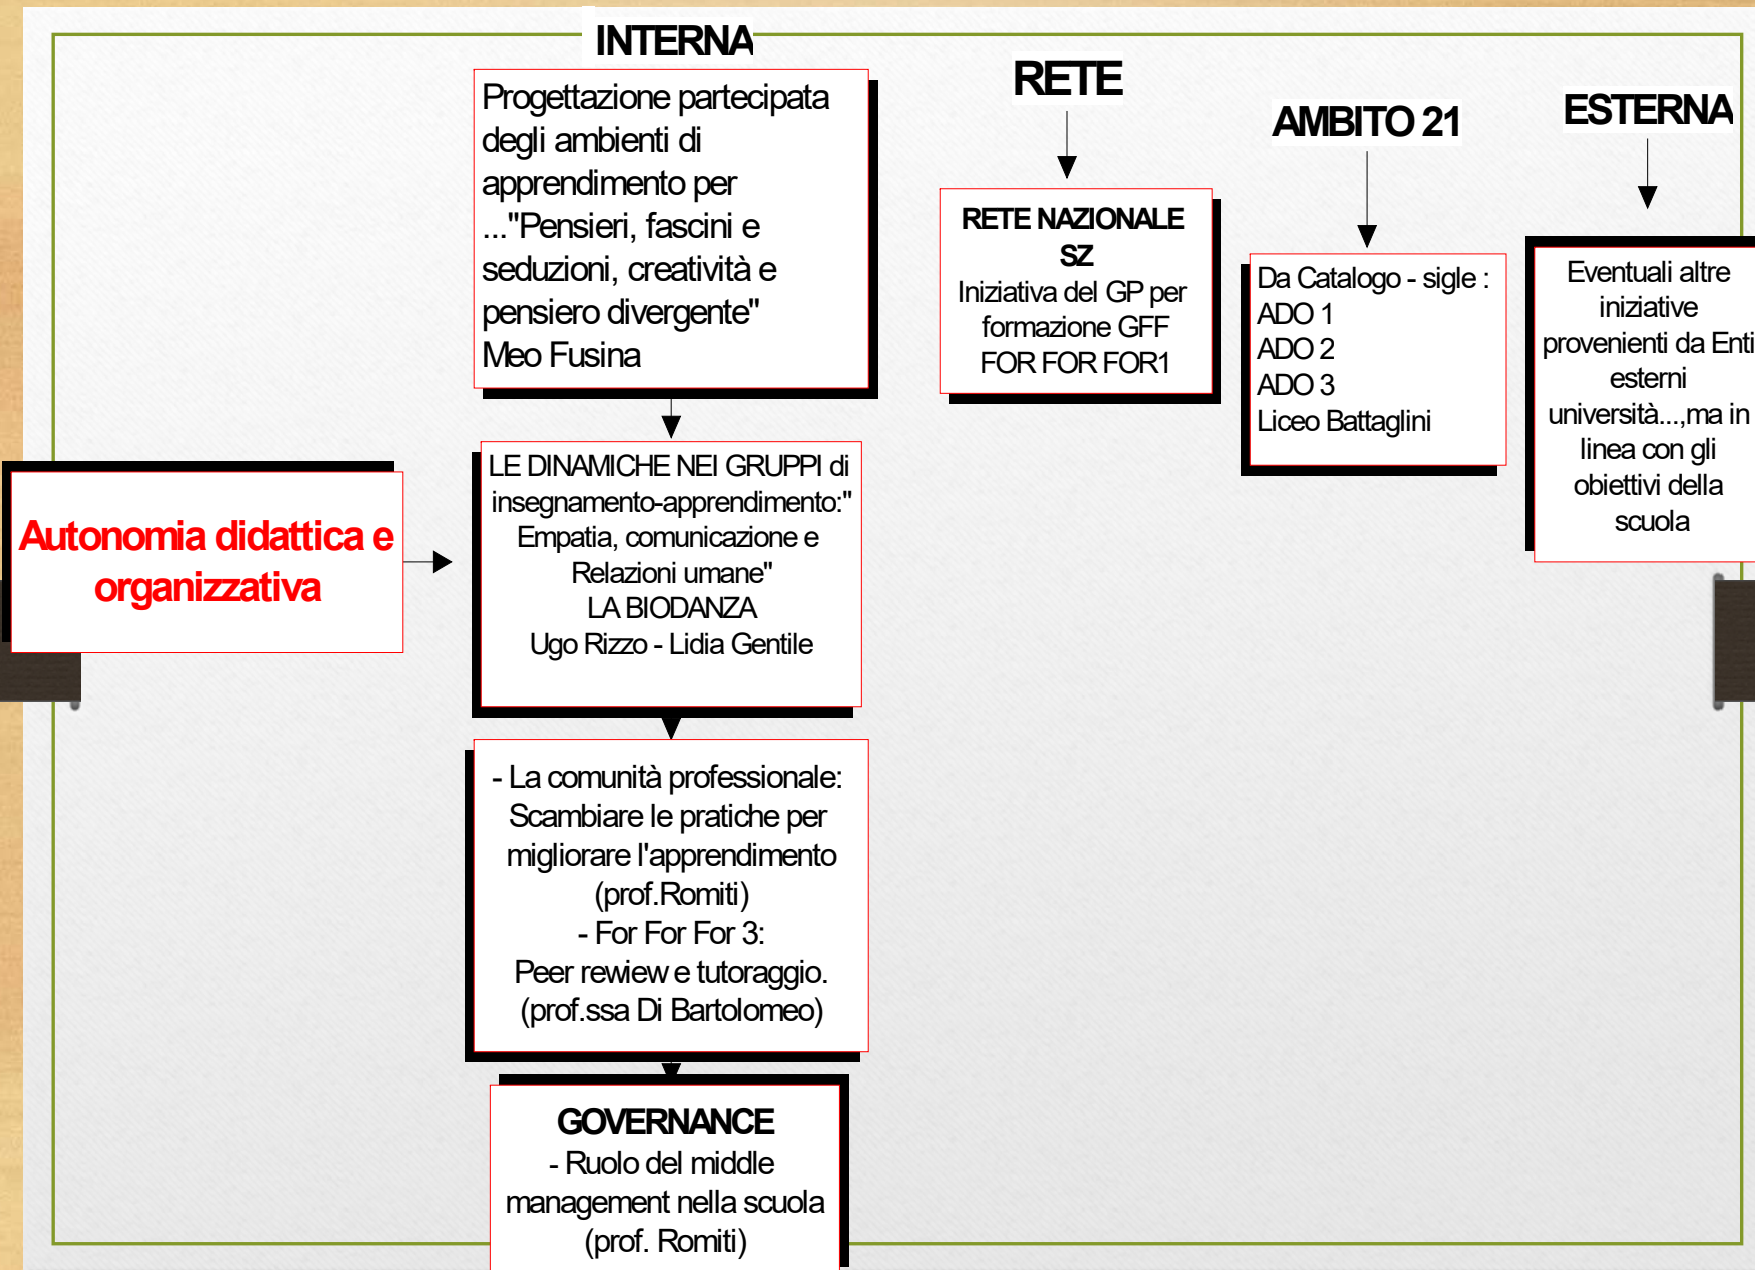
INTERNA

Progettazione partecipata degli ambienti di apprendimento per ..."Pensieri, fascini e seduzioni, creatività e pensiero divergente"
Meo Fusina

RETE

RETE NAZIONALE SZ
Iniziativa del GP per formazione GFF
FOR FOR FOR1

AMBITO 21

Da Catalogo - sigle :
ADO 1
ADO 2
ADO 3
Liceo Battaglini

ESTERNA

Eventuali altre iniziative provenienti da Enti esterni università...,ma in linea con gli obiettivi della scuola

Autonomia didattica e organizzativa

LE DINAMICHE NEI GRUPPI di insegnamento-apprendimento:" Empatia, comunicazione e Relazioni umane"
LA BIODANZA
Ugo Rizzo - Lidia Gentile

- La comunità professionale: Scambiare le pratiche per migliorare l'apprendimento (prof.Romiti)
- For For For 3:
Peer rewiew e tutoraggio.
(prof.ssa Di Bartolomeo)

GOVERNANCE
- Ruolo del middle management nella scuola
(prof. Romiti)